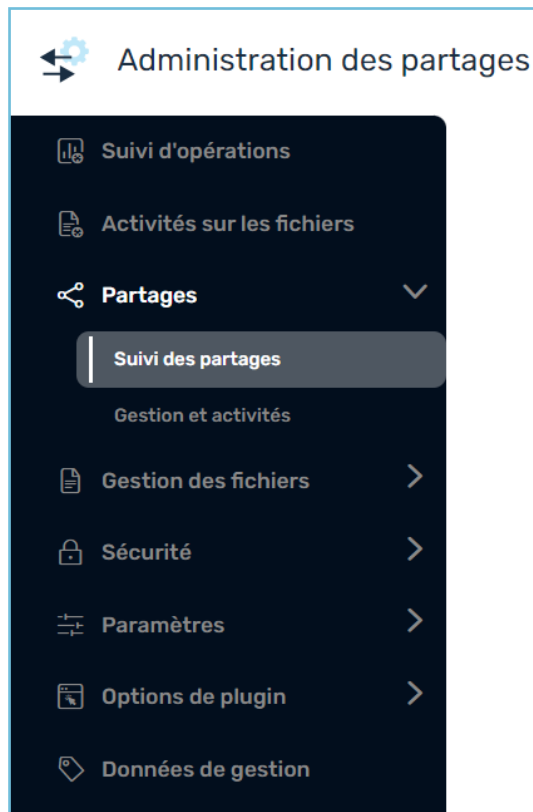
Administration des partages

Suivi d'opérations

Activités sur les fichiers

Partages

Suivi des partages

Gestion et activités

Gestion des fichiers

Sécurité

Paramètres

Options de plugin

Données de gestion